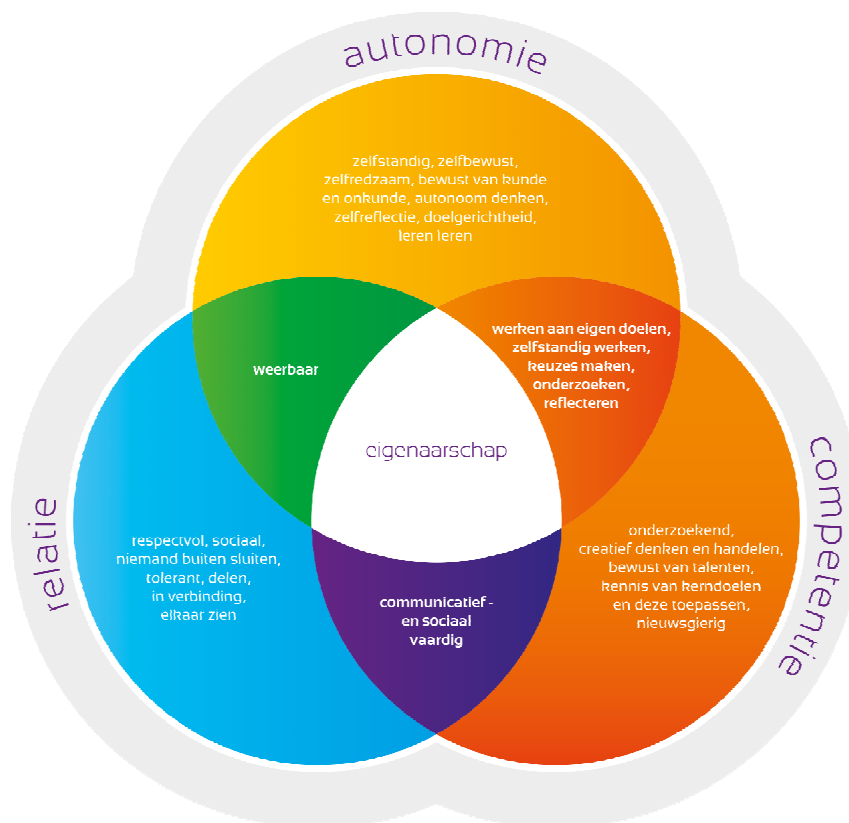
autonomie

zelfstandig, zelfbewust, zelfredzaam, bewust van kunde en onkunde, autonoom denken, zelfreflectie, doelgerichtheid, leren leren

weerbaar

werken aan eigen doelen, zelfstandig werken, keuzes maken, onderzoeken, reflecteren

eigenaarschap

relatie

respectvol, sociaal, niemand buiten sluiten, tolerant, delen, in verbinding, elkaar zien

communicatief - en sociaal vaardig

competentie

onderzoekend, creatief denken en handelen, bewust van talenten, kennis van kerndoelen en deze toepassen, nieuwsgierig